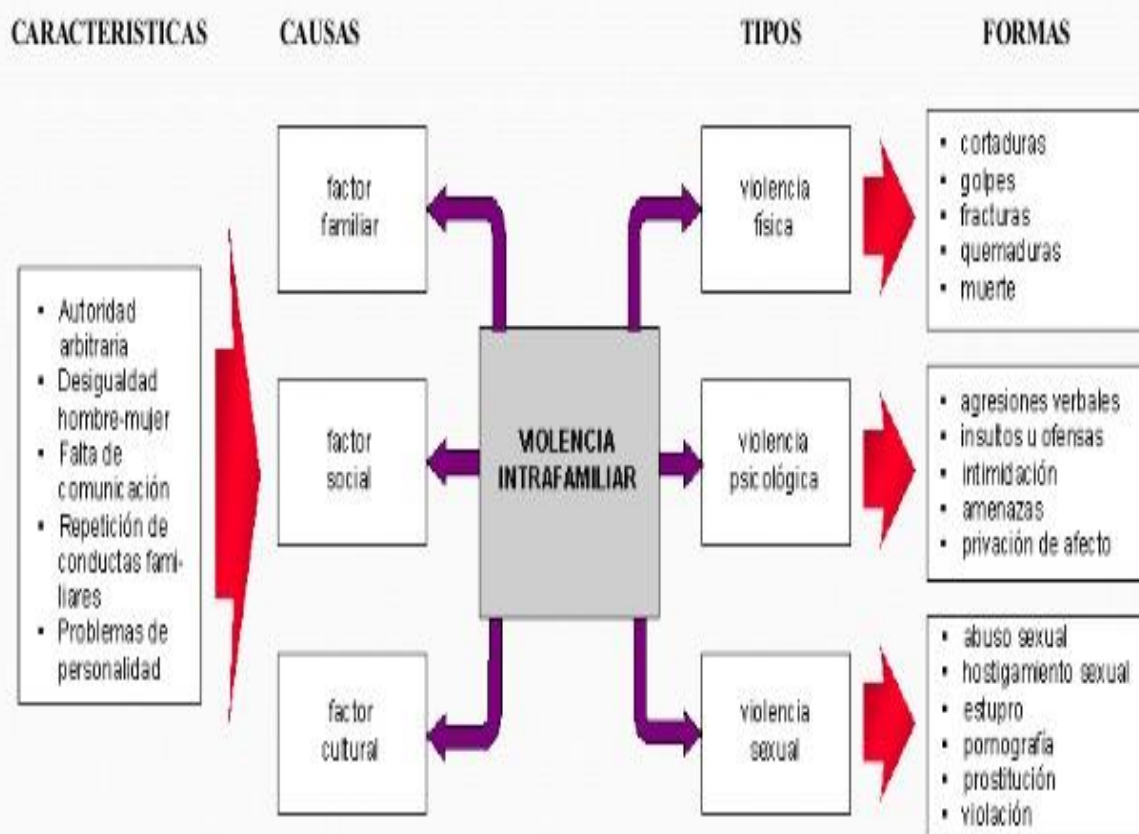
CARACTERISTICAS

- Autoridad arbitraria
- Desigualdad hombre-mujer
- Falta de comunicación
- Repetición de conductas familiares
- Problemas de personalidad

CAUSAS

factor familiar

factor social

factor cultural

VIOLENCIA INTRAFAMILIAR

TIPOS

violencia física

violencia psicológica

violencia sexual

FORMAS

- cortaduras
- golpes
- fracturas
- quemaduras
- muerte

- agresiones verbales
- insultos u ofensas
- intimidación
- amenazas
- privación de afecto

- abuso sexual
- hostigamiento sexual
- estupro
- pornografía
- prostitución
- violación